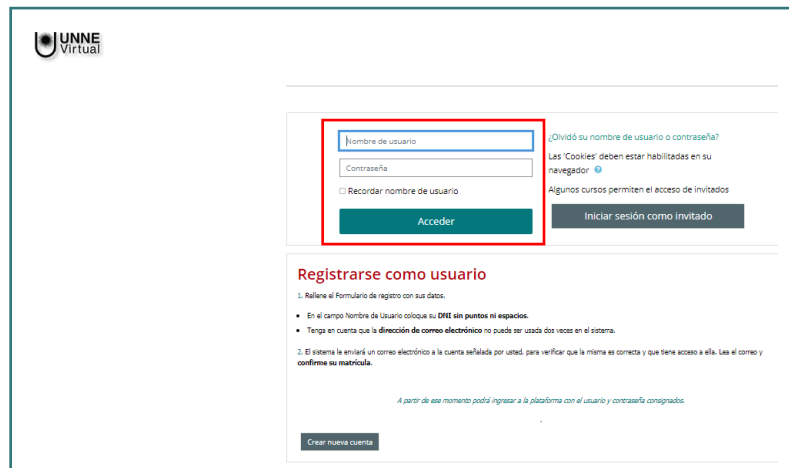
UNNE Virtual

Nombre de usuario

Contraseña

Recordar nombre de usuario

Acceder

¿Olvidó su nombre de usuario o contraseña?

Las 'Cookies' deben estar habilitadas en su navegador

Algunos cursos permiten el acceso de invitados

Iniciar sesión como invitado

Registrarse como usuario

1. Rellene el Formulario de registro con sus datos.

- En el campo Nombre de Usuario coloque su **DNI sin puntos ni espacios**.
- Tenga en cuenta que la **dirección de correo electrónico** no puede ser usada dos veces en el sistema.

2. El sistema le enviará un correo electrónico a la cuenta señalada por usted. para verificar que la misma es correcta y que tiene acceso a ella. Lea el correo y **confirme su matrícula**.

*A partir de ese momento podrá ingresar a la plataforma con el usuario y contraseña consignados.*

Crear nueva cuenta